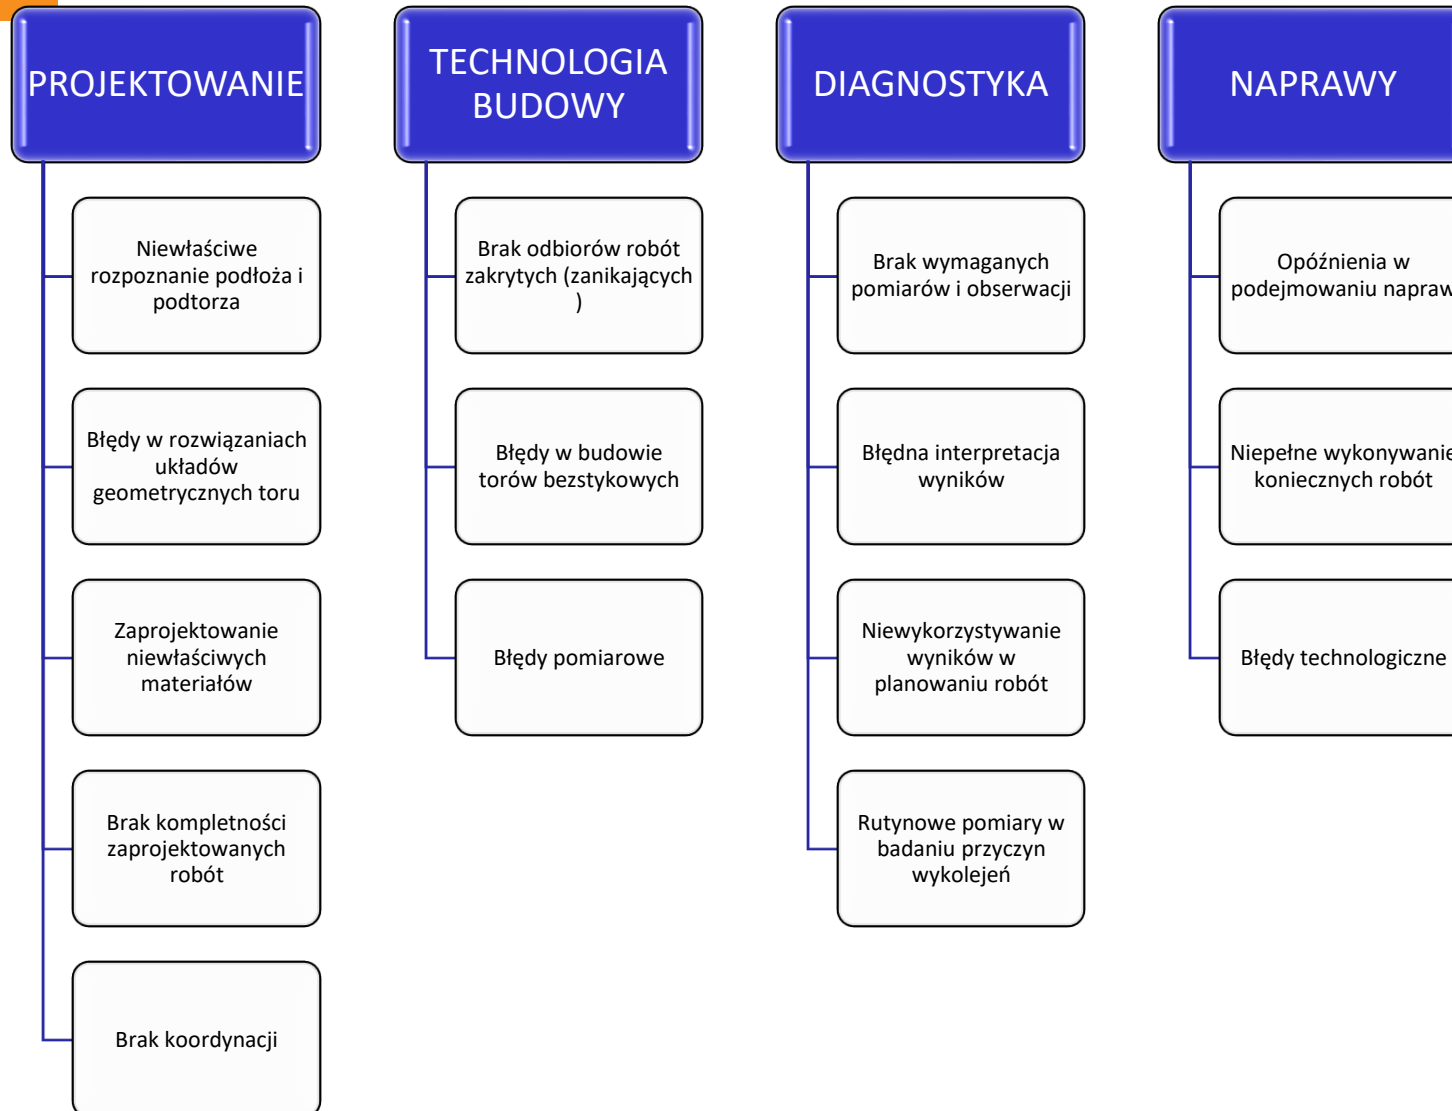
PROJEKTOWANIE

Niewłaściwe rozpoznanie podłoża i podtorza

Błędy w rozwiązaniach układów geometrycznych toru

Zaprojektowanie niewłaściwych materiałów

Brak kompletności zaprojektowanych robót

Brak koordynacji

TECHNOLOGIA BUDOWY

Brak odbiorów robót zakrytych (zanikających )

Błędy w budowie torów bezstykowych

Błędy pomiarowe

DIAGNOSTYKA

Brak wymaganych pomiarów i obserwacji

Błędna interpretacja wyników

Niewykorzystywanie wyników w planowaniu robót

Rutynowe pomiary w badaniu przyczyn wykolejeń

NAPRAWY

Opóźnienia w podejmowaniu napraw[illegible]

Niepełne wykonywanie koniecznych robót

Błędy technologiczne